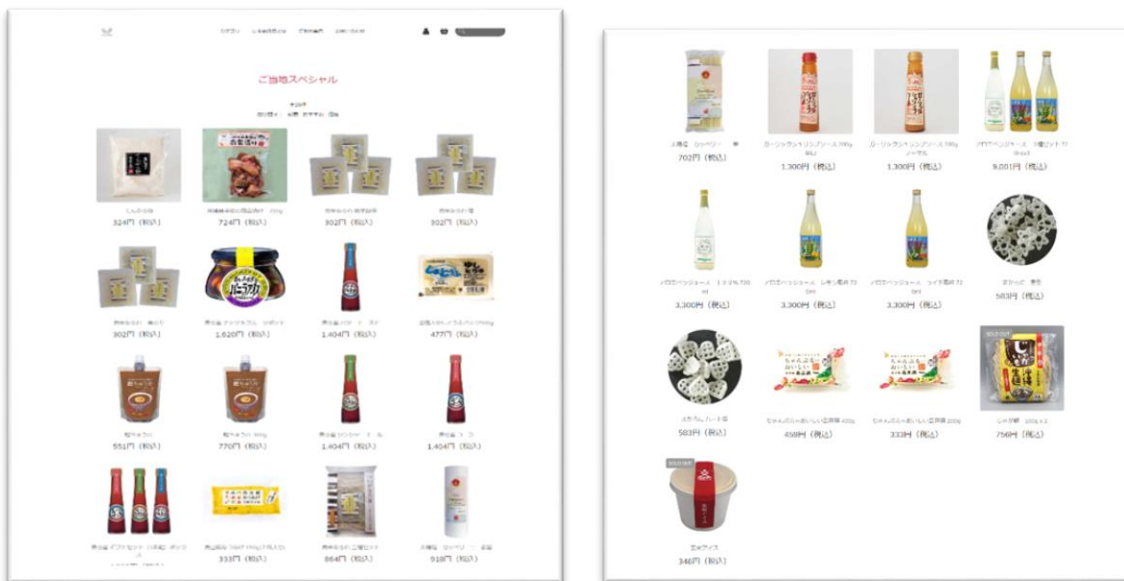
ご当地スペシャル

324円（税込）
724円（税込）
302円（税込）
302円（税込）

302円（税込）
1,620円（税込）
1,404円（税込）
477円（税込）

551円（税込）
770円（税込）
1,404円（税込）
1,404円（税込）

333円（税込）
864円（税込）
918円（税込）

702円（税込）
1,300円（税込）
1,300円（税込）
9,001円（税込）

3,300円（税込）
3,300円（税込）
3,300円（税込）
583円（税込）

583円（税込）
459円（税込）
333円（税込）
756円（税込）

SOLD OUT
348円（税込）